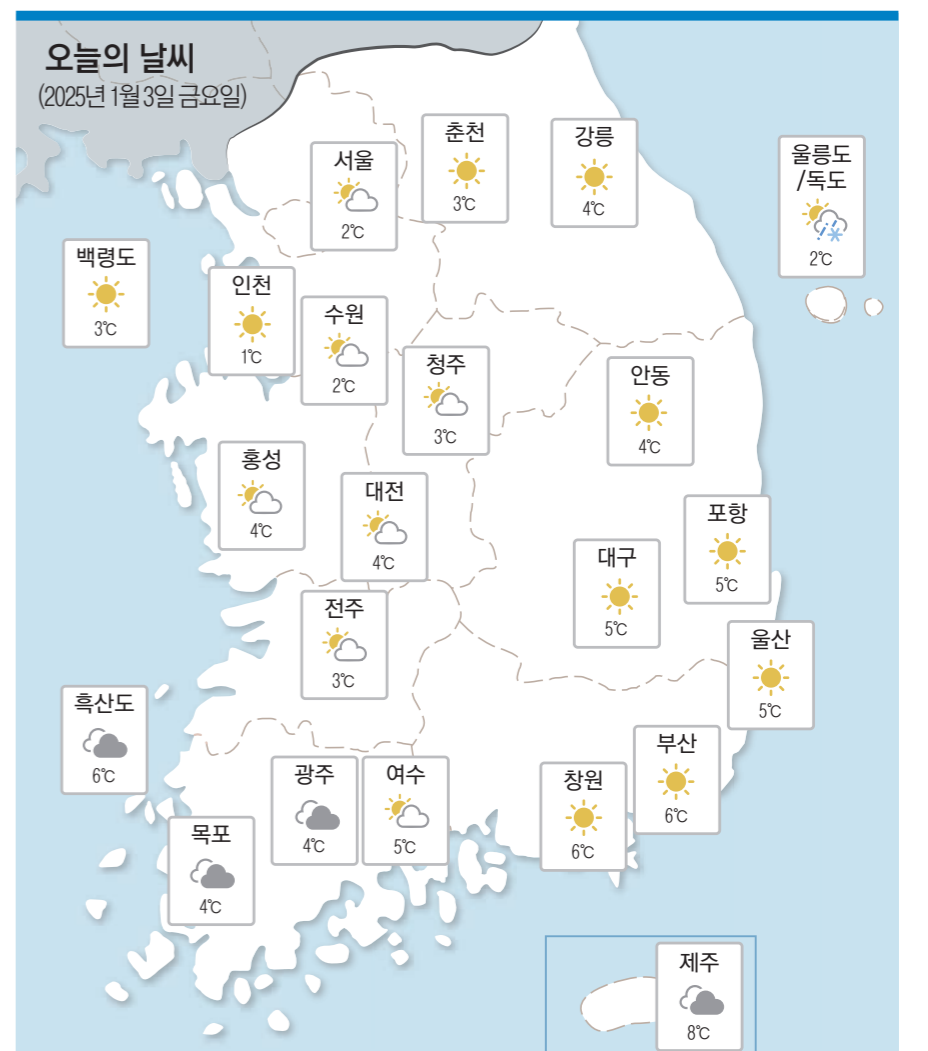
오늘의 날씨
(2025년 1월 3일 금요일)

서울
2℃

춘천
3℃

강릉
4℃

울릉도
/독도
2℃

백령도
3℃

인천
1℃

수원
2℃

청주
3℃

안동
4℃

홍성
4℃

대전
4℃

포항
5℃

대구
5℃

전주
3℃

울산
5℃

흑산도
6℃

광주
4℃

여수
5℃

창원
6℃

부산
6℃

목포
4℃

제주
8℃